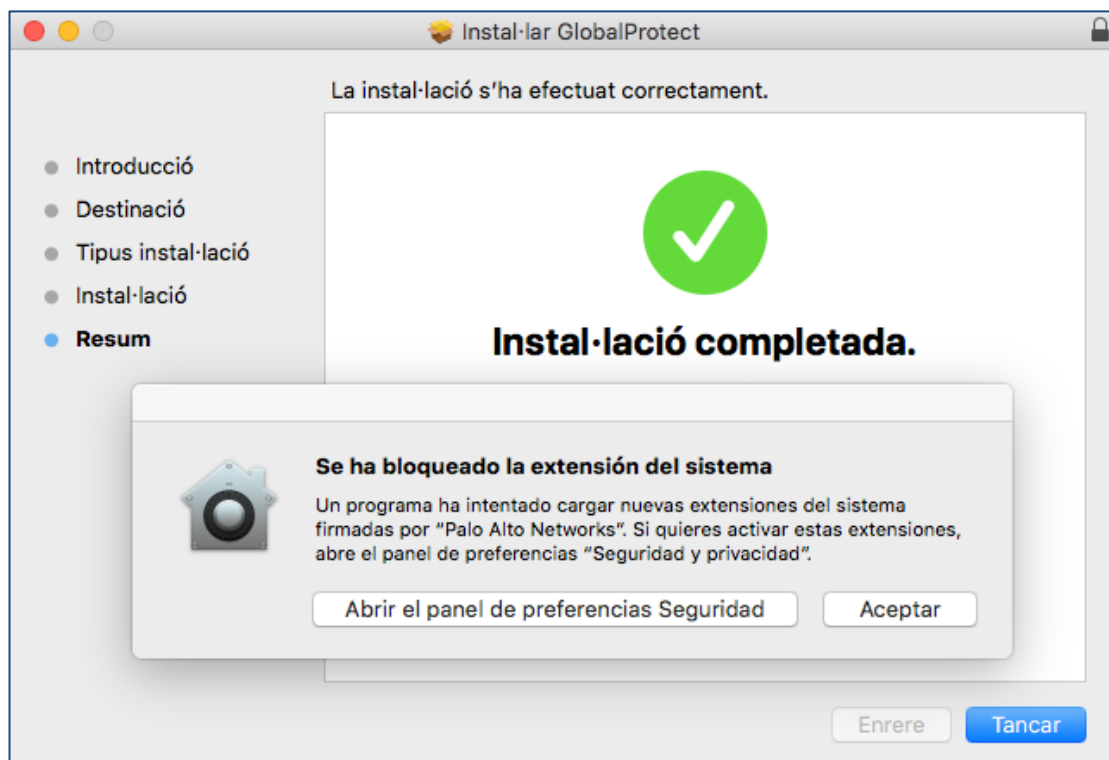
Instal·lar GlobalProtect

La instal·lació s'ha efectuat correctament.

Introducció
Destinació
Tipus instal·lació
Instal·lació
Resum

Instal·lació completada.

Se ha bloqueado la extensión del sistema

Un programa ha intentado cargar nuevas extensiones del sistema firmadas por "Palo Alto Networks". Si quieres activar estas extensiones, abre el panel de preferencias "Seguridad y privacidad".

Abrir el panel de preferencias Seguridad

Aceptar

Enrere

Tancar